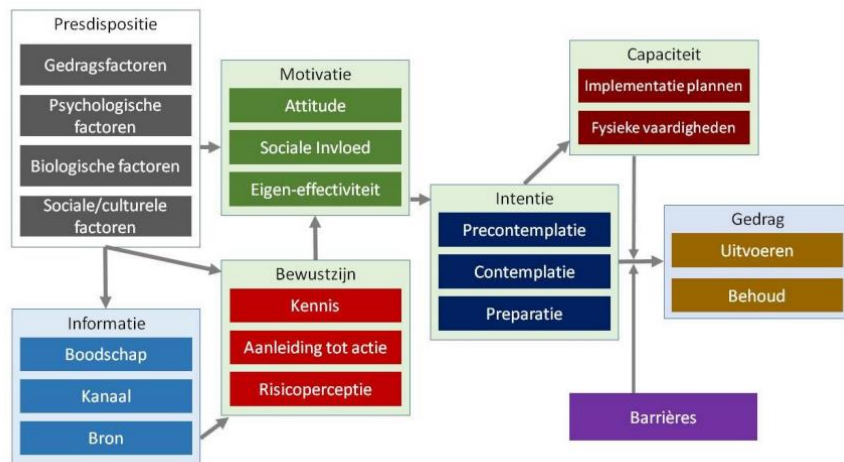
Presdispositie
Gedragsfactoren
Psychologische factoren
Biologische factoren
Sociale/culturele factoren

Motivatie
Attitude
Sociale Invloed
Eigen-effectiviteit

Capaciteit
Implementatie plannen
Fysieke vaardigheden

Intentie
Precontemplatie
Contemplatie
Preparatie

Gedrag
Uitvoeren
Behoud

Bewustzijn
Kennis
Aanleiding tot actie
Risicoperceptie

Informatie
Boodschap
Kanaal
Bron

Barrières